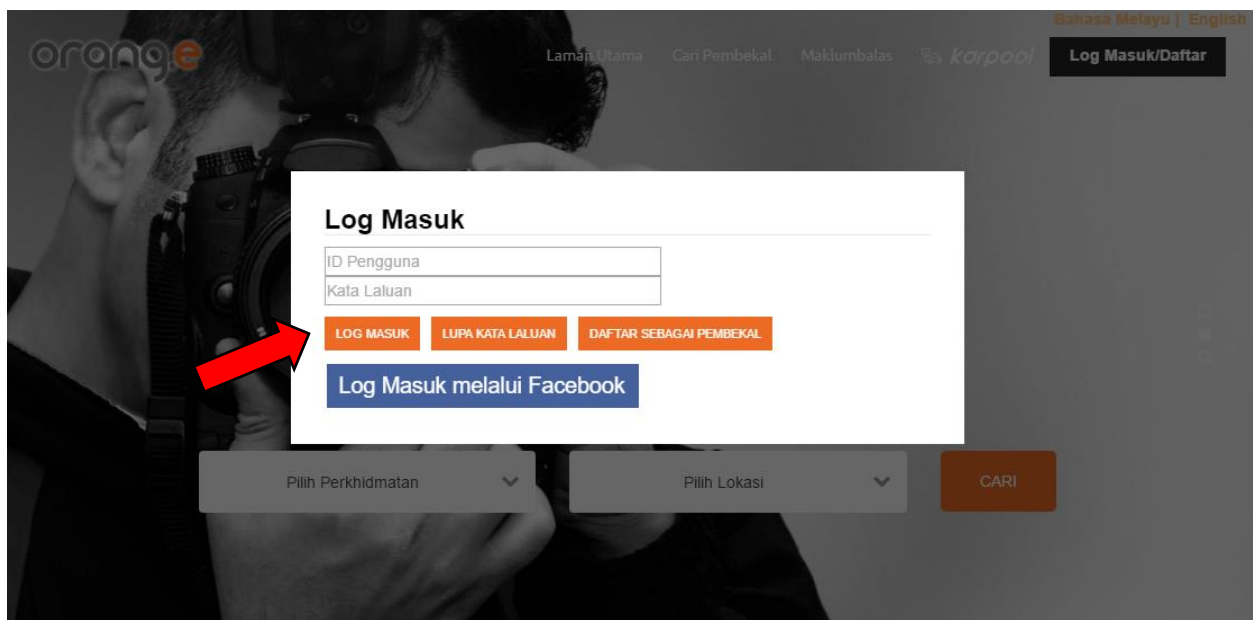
Bahasa Melayu | English

orange

Laman Utama Cari Pembekal Maklumbalas karpool Log Masuk/Daftar

Log Masuk

ID Pengguna

Kata Laluan

LOG MASUK LUPA KATA LALUAN DAFTAR SEBAGAI PEMBEKAL

Log Masuk melalui Facebook

Pilih Perkhidmatan

Pilih Lokasi

CARI